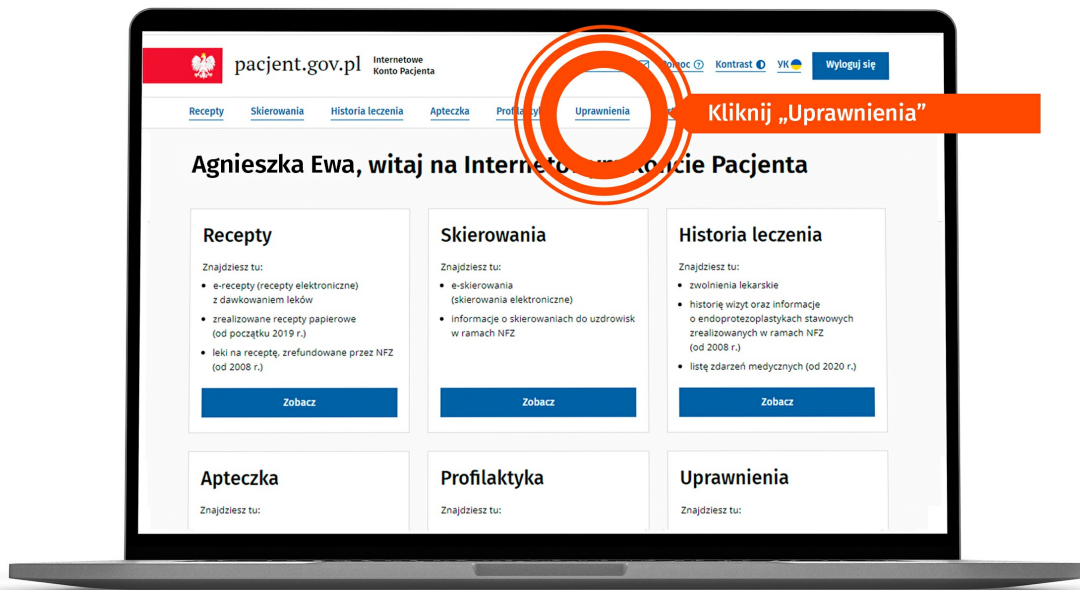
pacjent.gov.pl Internetowe Konto Pacjenta

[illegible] Pomoc Kontrast YK Wyloguj się

Recepty Skierowania Historia leczenia Apteczka Profilaktyka Uprawnienia

Kliknij „Uprawnienia”

Agnieszka Ewa, witaj na Internetowym Koncie Pacjenta

Recepty

Znajdziesz tu:

- e-recepty (recepty elektroniczne) z dawkowaniem leków
- zrealizowane recepty papierowe (od początku 2019 r.)
- leki na receptę, zrefundowane przez NFZ (od 2008 r.)

Zobacz

Skierowania

Znajdziesz tu:

- e-skierowania (skierowania elektroniczne)
- informacje o skierowaniach do uzdrowisk w ramach NFZ

Zobacz

Historia leczenia

Znajdziesz tu:

- zwolnienia lekarskie
- historię wizyt oraz informacje o endoprotezoplastykach stawowych zrealizowanych w ramach NFZ (od 2008 r.)
- listę zdarzeń medycznych (od 2020 r.)

Zobacz

Apteczka

Znajdziesz tu:

Profilaktyka

Znajdziesz tu:

Uprawnienia

Znajdziesz tu: